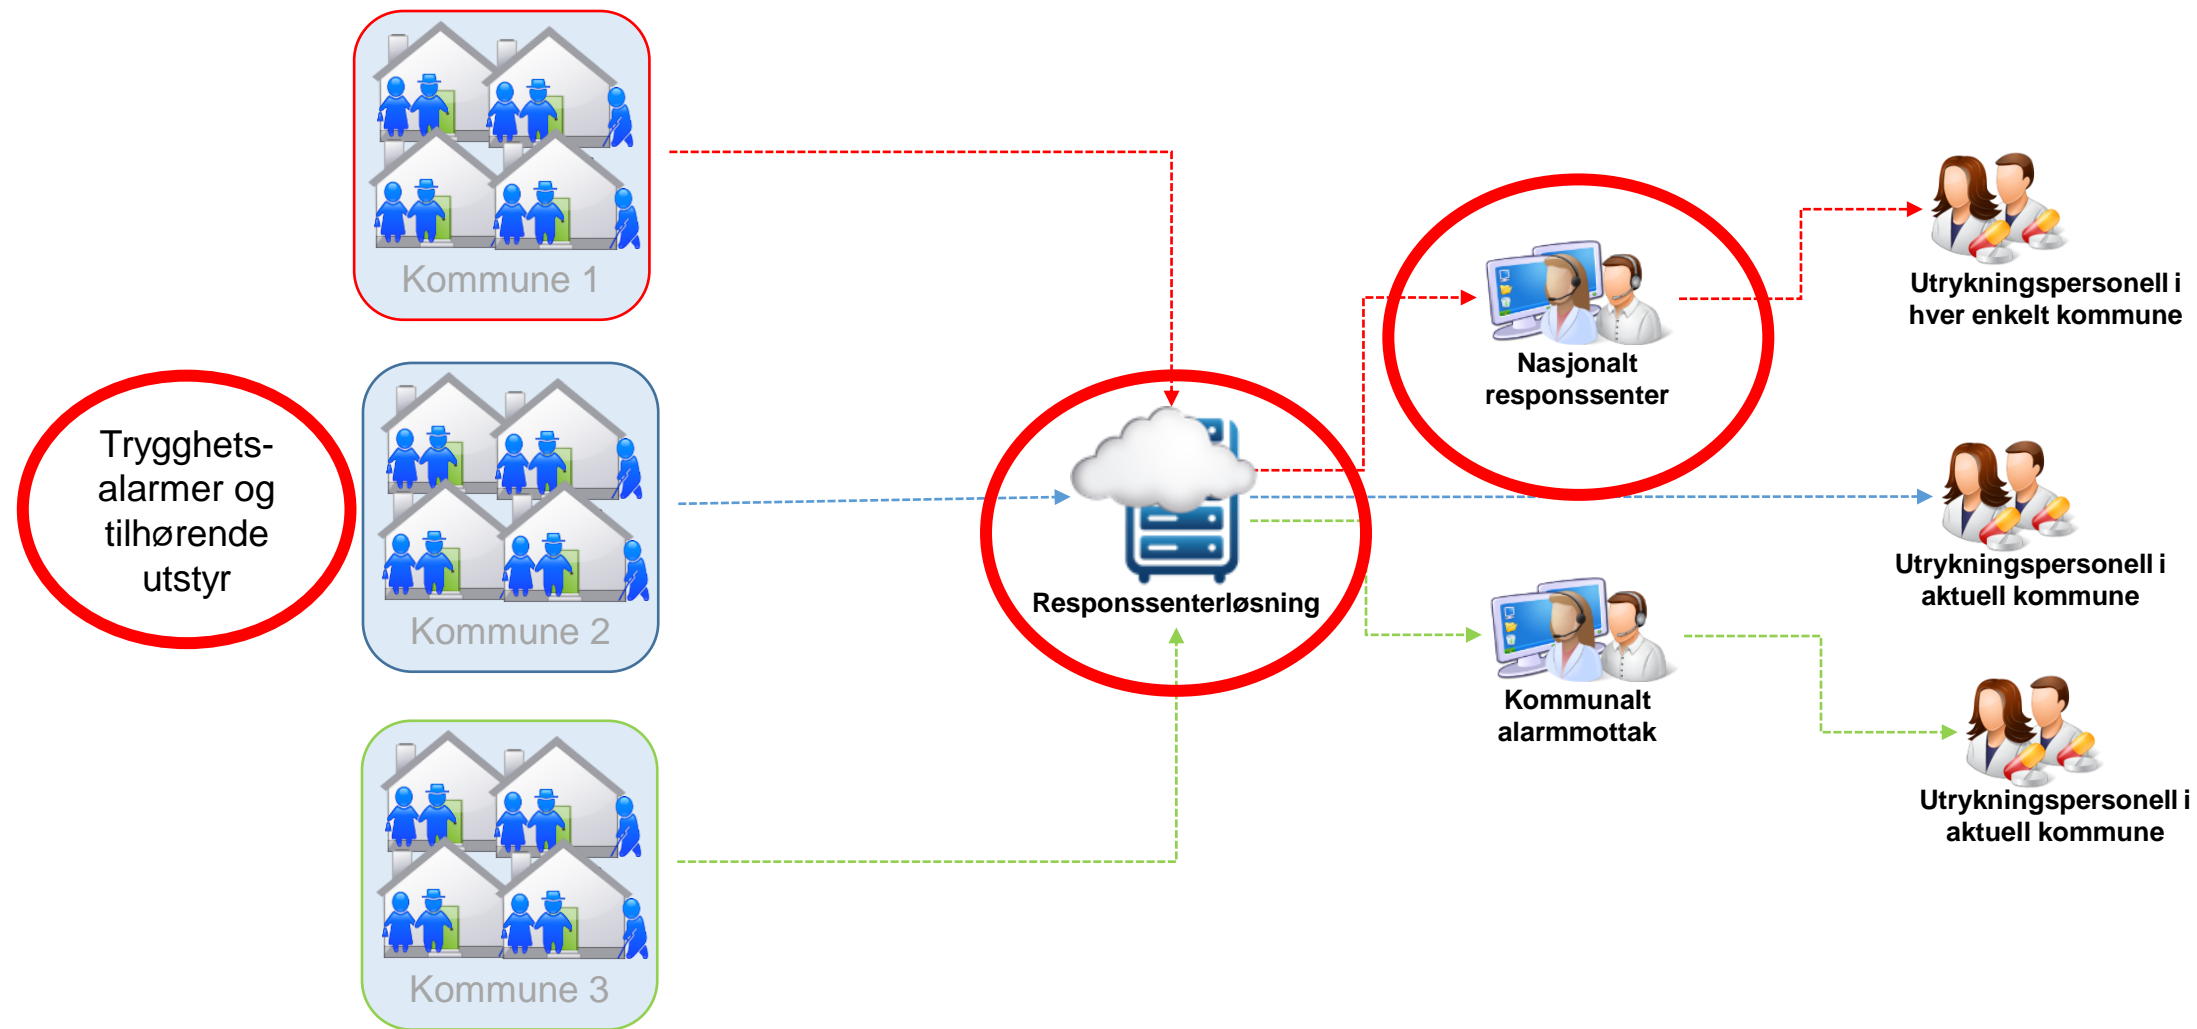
Kommune 1

Trygghets-alarmer og tilhørende utstyr

Kommune 2

Kommune 3

Responssenterløsning

Nasjonalt responssenter

Kommunalt alarmmottak

Utrykningspersonell i hver enkelt kommune

Utrykningspersonell i aktuell kommune

Utrykningspersonell i aktuell kommune